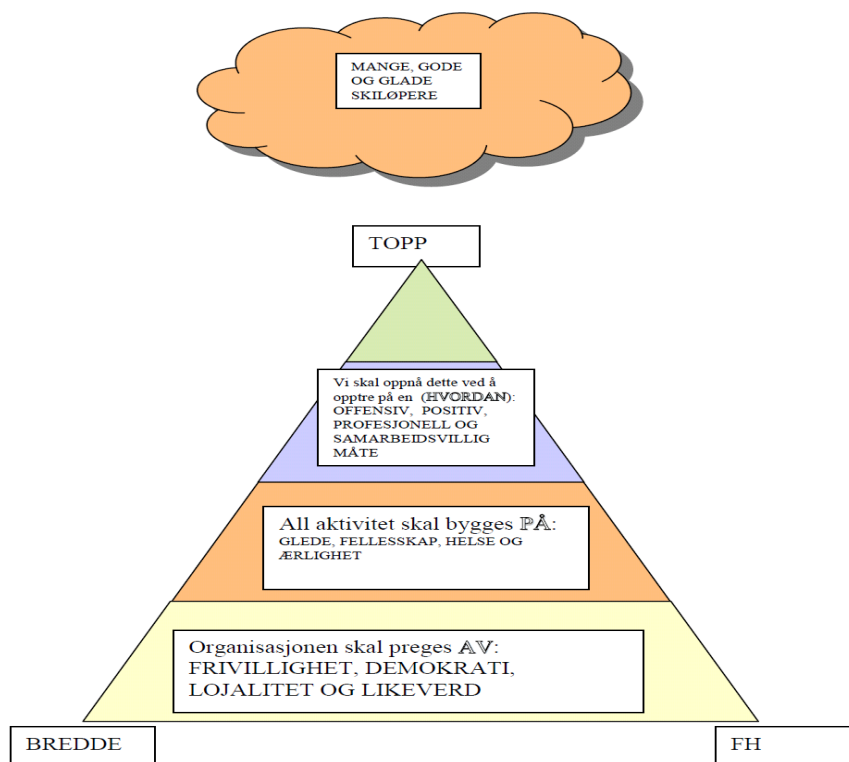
MANGE, GODE OG GLADE SKILØPERE

TOPP

Vi skal oppnå dette ved å opptre på en (HVORDAN): OFFENSIV, POSITIV, PROFESJONELL OG SAMARBEIDSVILLIG MÅTE

All aktivitet skal bygges PÅ: GLEDE, FELLESSKAP, HELSE OG ÆRLIGHET

Organisasjonen skal preges AV: FRIVILLIGHET, DEMOKRATI, LOJALITET OG LIKEVERD

BREDDE

FH